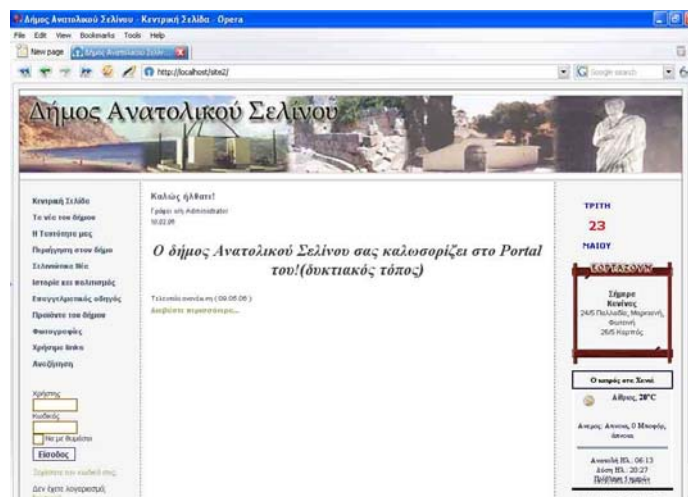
Δήμος Ανατολικού Σελίνου - Κεντρική Σελίδα - Opera

File Edit View Bookmarks Tools Help

New page Δήμος Ανατολικού Σελίν...

http://localhost/site2/

Google search

Δήμος Ανατολικού Σελίνου

Κεντρική Σελίδα
Τα νέα του δήμου
Η Ταυτότητα μας
Περιήγηση στον δήμο
Σελινιώτικα Νέα
Ιστορία και πολιτισμός
Επαγγελματικός οδηγός
Προϊόντα του δήμου
Φωτογραφίες
Χρήσιμα links
Αναζήτηση

Χρήστης
Κωδικός
Να με θυμάσαι
Είσοδος
Ξεχάσατε τον κωδικό σας;
Δεν έχετε λογαριασμό;

Καλώς ήλθατε!
Γράφει ο/η Administrator
10.02.09

Ο δήμος Ανατολικού Σελίνου σας καλωσορίζει στο Portal του!(δυκτιακός τόπος)

Τελευταία ενημέρωση ( 09.06.06 )
Διαβάστε περισσότερα...

ΤΡΙΤΗ
23
ΜΑΙΟΥ

ΕΟΡΤΑΖΟΥΝ
Σήμερα
Κανένας
24/5 Παλλαδία, Μαρκιανή, Φωτεινή
26/5 Καρπός

Ο καιρός στα Χανιά
Αίθριος, 20°C
Άνεμος: Άπνοια, 0 Μποφόρ, άπνοια

Ανατολή Ηλ.: 06:13
Δύση Ηλ.: 20:27
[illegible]